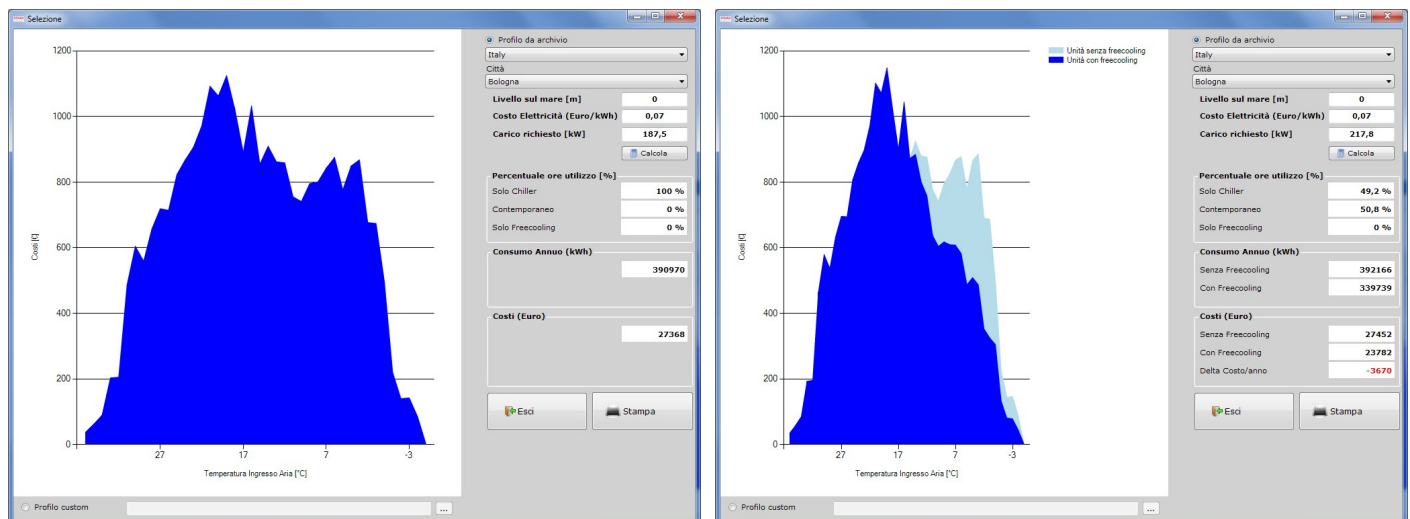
Selezione

1200
1000
800
600
400
200
0
Costi [€]
27
17
7
-3
Temperatura Ingresso Aria [°C]

Profilo da archivio
Italy
Città
Bologna
Livello sul mare [m] 0
Costo Elettricità (Euro/kWh) 0,07
Carico richiesto [kW] 187,5
Calcola

Percentuale ore utilizzo [%]
Solo Chiller 100 %
Contemporaneo 0 %
Solo Freecooling 0 %

Consumo Annuo (kWh)
390970

Costi (Euro)
27368

Esci
Stampa

Profilo custom
...

Selezione

Unità senza freecooling
Unità con freecooling

1200
1000
800
600
400
200
0
Costi [€]
27
17
7
-3
Temperatura Ingresso Aria [°C]

Profilo da archivio
Italy
Città
Bologna
Livello sul mare [m] 0
Costo Elettricità (Euro/kWh) 0,07
Carico richiesto [kW] 217,8
Calcola

Percentuale ore utilizzo [%]
Solo Chiller 49,2 %
Contemporaneo 50,8 %
Solo Freecooling 0 %

Consumo Annuo (kWh)
Senza Freecooling 392166
Con Freecooling 339739

Costi (Euro)
Senza Freecooling 27452
Con Freecooling 23782
Delta Costo/anno -3670

Esci
Stampa

Profilo custom
...